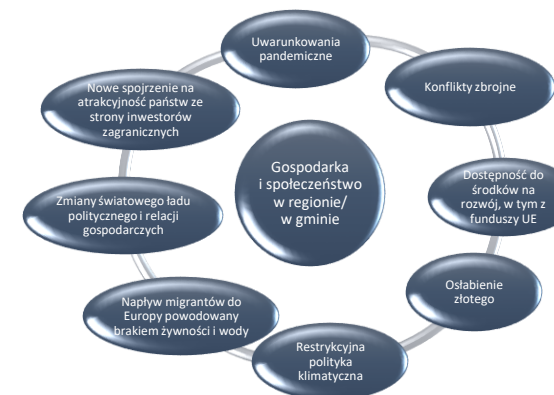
Gospodarka i społeczeństwo w regionie/ w gminie

Uwarunkowania pandemiczne

Konflikty zbrojne

Dostępność do środków na rozwój, w tym z funduszy UE

Osłabienie złotego

Restrykcyjna polityka klimatyczna

Napływ migrantów do Europy powodowany brakiem żywności i wody

Zmiany światowego ładu politycznego i relacji gospodarczych

Nowe spojrzenie na atrakcyjność państw ze strony inwestorów zagranicznych